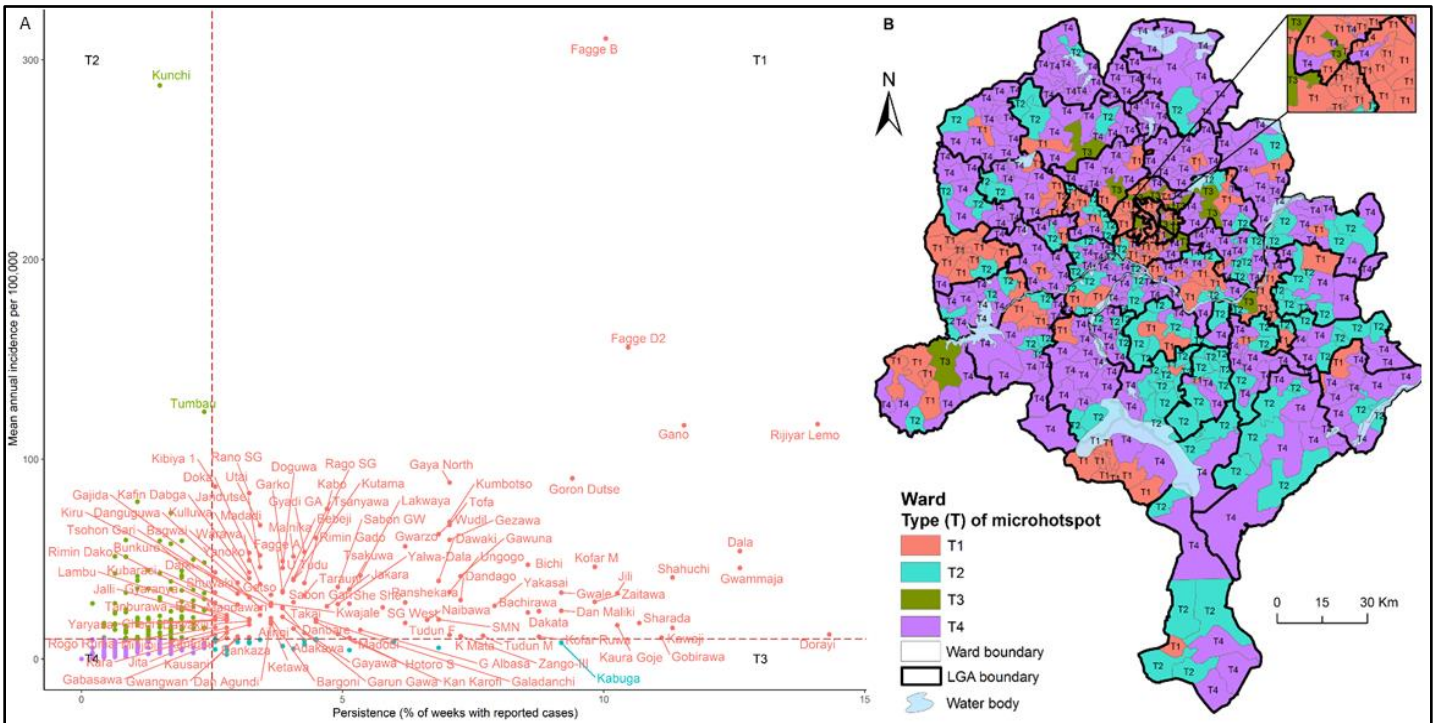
A

T2

T1

T4

T3

Kunchi

Fagge B

Fagge D2

Tumbau

Gano

Rijiyar Lemo

Kibiya 1, Rano SG, Doguwa, Rago SG, Gaya North, Kumbotso, Goron Dutse, Dokai, Utai, Kabo, Kutama, Tofa, Gajida, Kafin Dabga, Jan Dutse, Garko, Gyadi GA, Tsanyawa, Lakwaya, Wudil, Gezawa, Kiru, Danguguwa, Kulluwa, Madadi, Bebeji, Sabon GW, Gwarzo, Dawaki, Gawuna, Tsohon Gari, Bagwai, Warawa, Mainika, Rimin Gado, Yalwa-Dala, Ungogo, Bichi, Kofar M, Dala, Rimin Dako, Bunkure, Yanoko, Fagge A, Tudu, Tsakuwa, Dandago, Yakasai, Jili, Shahuchi, Gwammaja, Lambu, Kubaraci, Dan, Shuwaki, Getso, Tarauni, Jakara, Danshekara, Bachirawa, Gwale, Zaitawa, Jalli, Gwaranyo, Sabon Gari, She Shi, Naibawa, Dan Maliki, Sharada, Tamburawa, Dandawaki, Kwajale, SG West, Yaryasa, Takai, Dambare, Tudun F, SMN, Dakata, Kofar Ruwa, Kewoji, Rogo, Ajingi, Madobi, K Mata, Tudun M, Kaura Goje, Gobirawa, Dorayi, Kura, Jita, Kausani, Tankaza, Adakawa, Gayawa, Hotoro S, G Albasa, Zango-III, Kabuga, Gabasawa, Gwangwan, Dan Agundi, Ketawa, Bargoni, Garun Gawa, Kan Karofi, Galadanchi

300

200

100

0

0

5

10

15

Mean annual incidence per 100,000

Persistence (% of weeks with reported cases)

B

N

T1 T2 T3 T4

Ward

Type (T) of microhotspot

T1

T2

T3

T4

Ward boundary

LGA boundary

Water body

0 15 30 Km